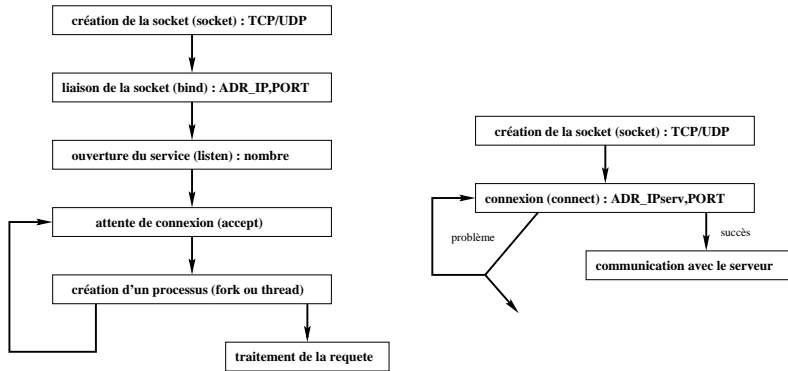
création de la socket (socket) : TCP/UDP

liaison de la socket (bind) : ADR_IP,PORT

ouverture du service (listen) : nombre

attente de connexion (accept)

création d'un processus (fork ou thread)

traitement de la requete

création de la socket (socket) : TCP/UDP

connexion (connect) : ADR_IPserv,PORT

problème

succès

communication avec le serveur